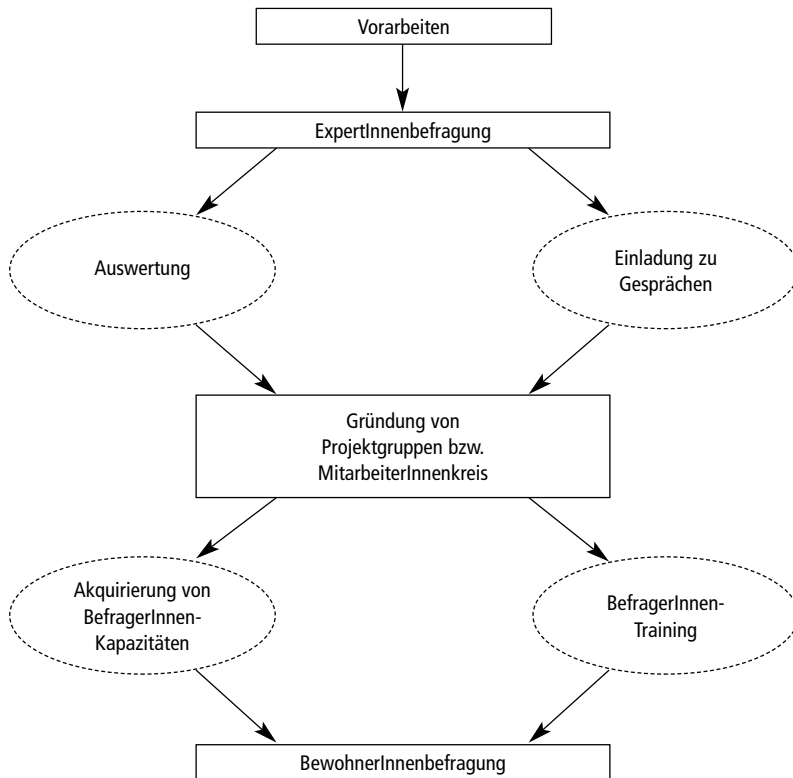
Vorarbeiten

ExpertInnenbefragung

Auswertung

Einladung zu Gesprächen

Gründung von Projektgruppen bzw. MitarbeiterInnenkreis

Akquirierung von BefragerInnen-Kapazitäten

BefragerInnen-Training

BewohnerInnenbefragung